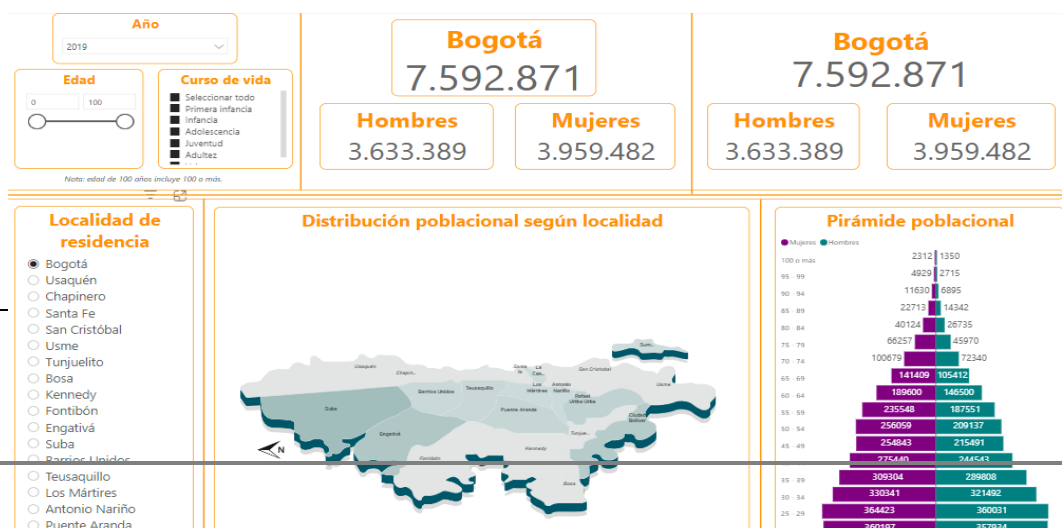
Año
2019

Edad
0
100

Curso de vida
Seleccionar todo
Primera infancia
Infancia
Adolescencia
Juventud
Adultez

Nota: edad de 100 años incluye 100 o más.

Bogotá
7.592.871

Hombres
3.633.389

Mujeres
3.959.482

Bogotá
7.592.871

Hombres
3.633.389

Mujeres
3.959.482

Localidad de residencia
Bogotá
Usaquén
Chapinero
Santa Fe
San Cristóbal
Usme
Tunjuelito
Bosa
Kennedy
Fontibón
Engativá
Suba
Barrios Unidos
Teusaquillo
Los Mártires
Antonio Nariño
Puente Aranda

Distribución poblacional según localidad

Usaquén
Chapinero
Sumapaz
Santa Fe
La Candelaria
San Cristóbal
Usme
Barrios Unidos
Teusaquillo
Los Mártires
Antonio Nariño
Rafael Uribe Uribe
Puente Aranda
Suba
Engativá
Ciudad Bolívar
Tunjuelito
Fontibón
Kennedy
Bosa
N

Pirámide poblacional
Mujeres
Hombres

| | Mujeres | Hombres |
|---|---|---|
| 100 o más | 2312 | 1350 |
| 95 - 99 | 4929 | 2715 |
| 90 - 94 | 11630 | 6895 |
| 85 - 89 | 22713 | 14342 |
| 80 - 84 | 40124 | 26735 |
| 75 - 79 | 66257 | 45970 |
| 70 - 74 | 100679 | 72340 |
| 65 - 69 | 141409 | 105412 |
| 60 - 64 | 189600 | 146500 |
| 55 - 59 | 235548 | 187551 |
| 50 - 54 | 256059 | 209137 |
| 45 - 49 | 254843 | 215491 |
| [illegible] | 275440 | 244543 |
| 35 - 39 | 309304 | 289808 |
| 30 - 34 | 330341 | 321492 |
| 25 - 29 | 364423 | 360031 |
| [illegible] | 360197 | 357934 |